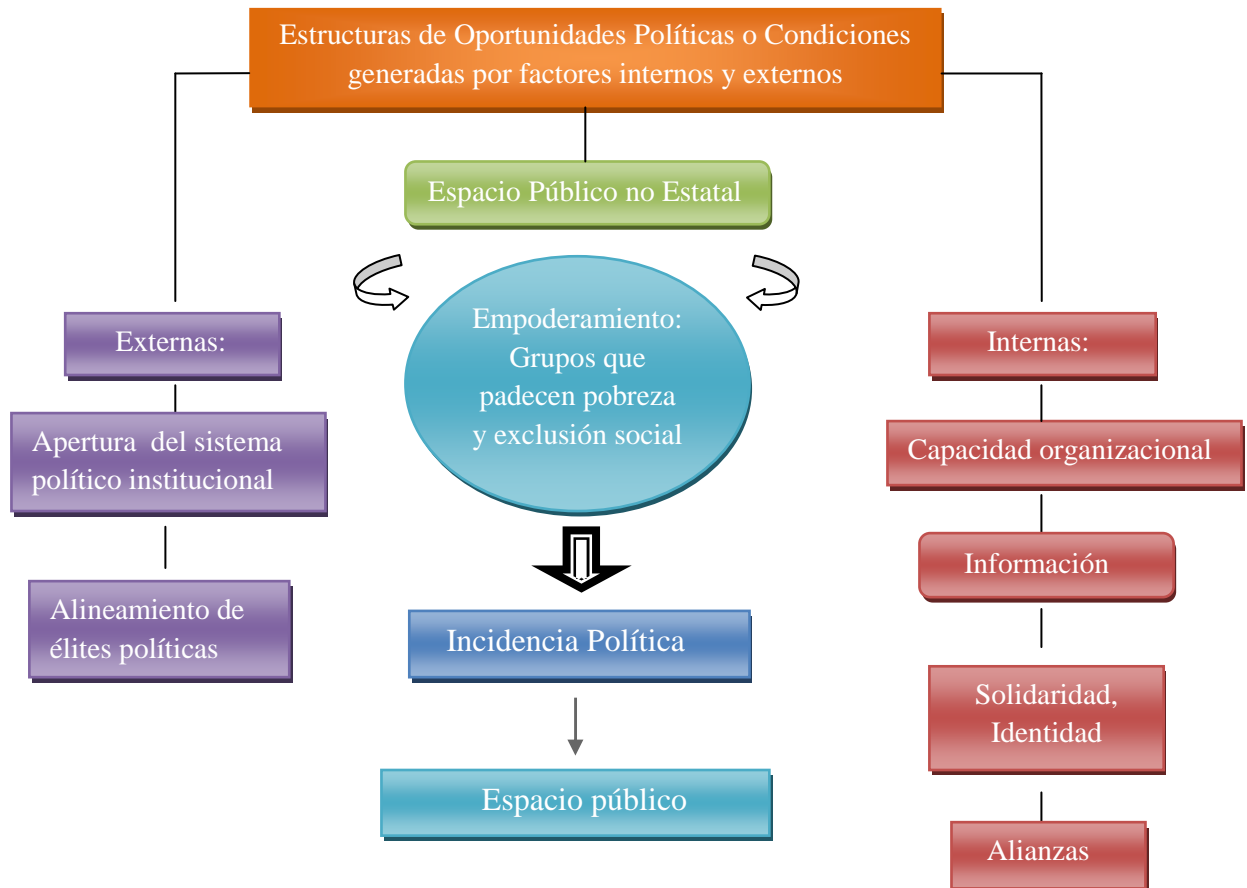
Estructuras de Oportunidades Políticas o Condiciones generadas por factores internos y externos

Espacio Público no Estatal

Externas:

Apertura del sistema político institucional

Alineamiento de élites políticas

Empoderamiento: Grupos que padecen pobreza y exclusión social

Incidencia Política

Espacio público

Internas:

Capacidad organizacional

Información

Solidaridad, Identidad

Alianzas